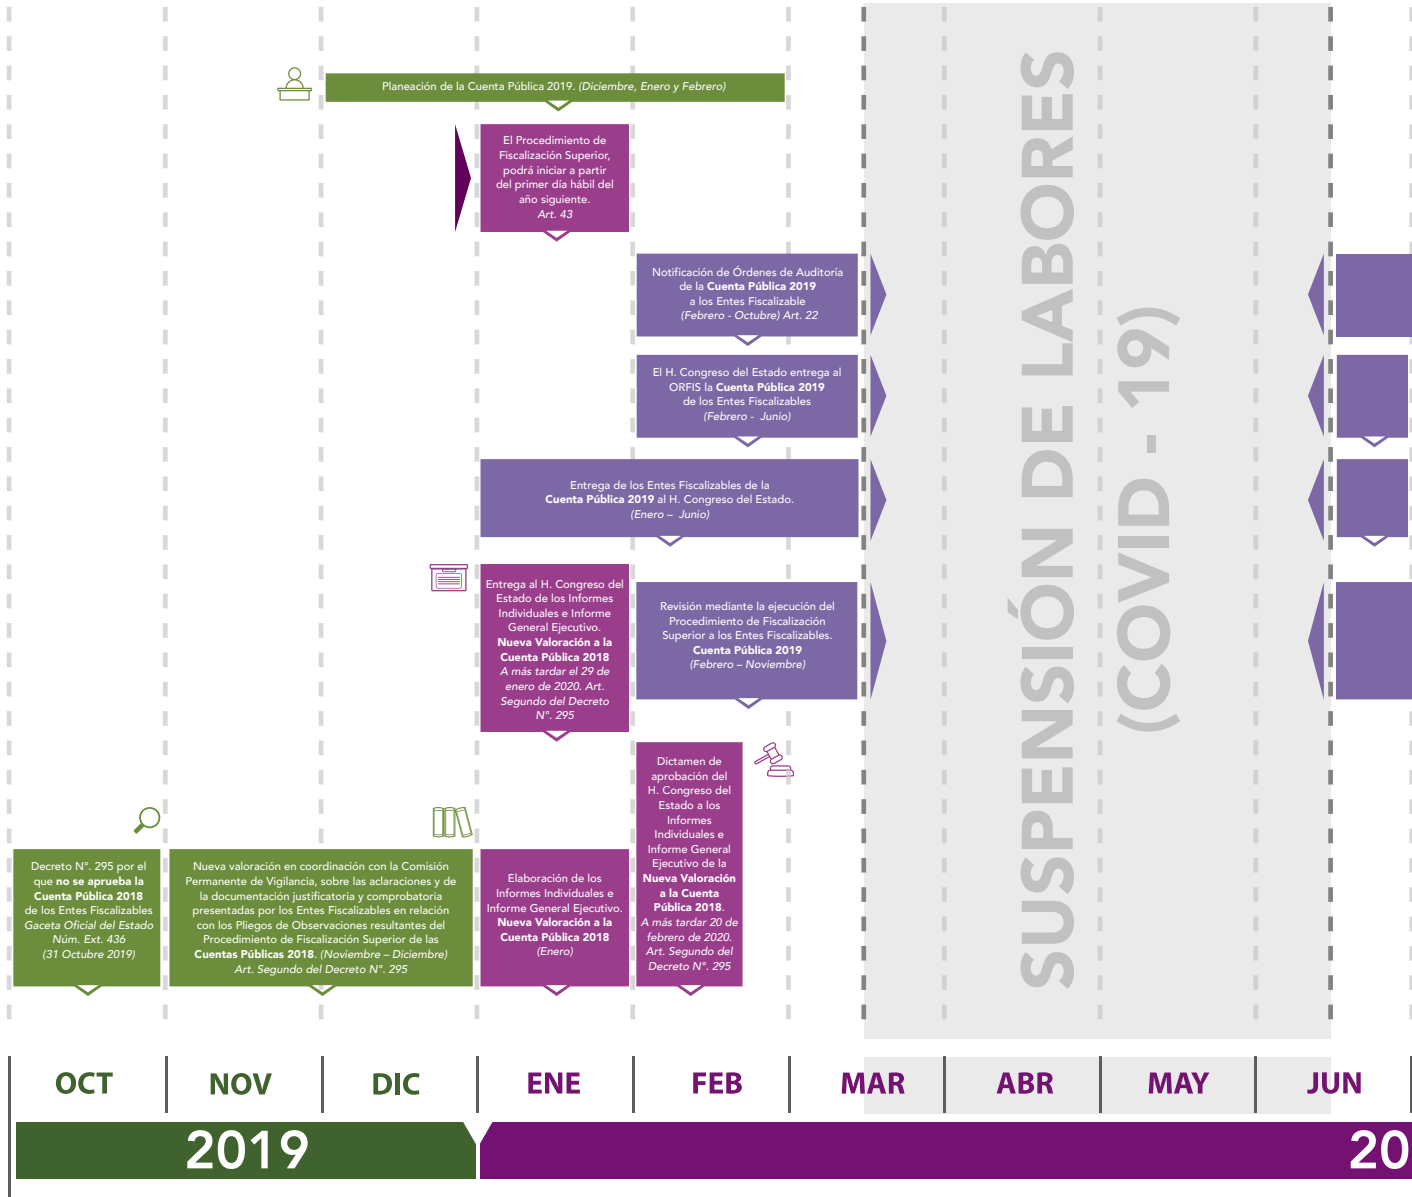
Planeación de la Cuenta Pública 2019. (Diciembre, Enero y Febrero)

El Procedimiento de Fiscalización Superior, podrá iniciar a partir del primer día hábil del año siguiente. Art. 43

Notificación de Órdenes de Auditoría de la Cuenta Pública 2019 a los Entes Fiscalizable (Febrero - Octubre) Art. 22

El H. Congreso del Estado entrega al ORFIS la Cuenta Pública 2019 de los Entes Fiscalizables (Febrero - Junio)

Entrega de los Entes Fiscalizables de la Cuenta Pública 2019 al H. Congreso del Estado. (Enero – Junio)

Entrega al H. Congreso del Estado de los Informes Individuales e Informe General Ejecutivo. Nueva Valoración a la Cuenta Pública 2018 A más tardar el 29 de enero de 2020. Art. Segundo del Decreto N°. 295

Revisión mediante la ejecución del Procedimiento de Fiscalización Superior a los Entes Fiscalizables. Cuenta Pública 2019 (Febrero – Noviembre)

Dictamen de aprobación del H. Congreso del Estado a los Informes Individuales e Informe General Ejecutivo de la Nueva Valoración a la Cuenta Pública 2018. A más tardar 20 de febrero de 2020. Art. Segundo del Decreto N°. 295

Decreto N°. 295 por el que no se aprueba la Cuenta Pública 2018 de los Entes Fiscalizables Gaceta Oficial del Estado Núm. Ext. 436 (31 Octubre 2019)

Nueva valoración en coordinación con la Comisión Permanente de Vigilancia, sobre las aclaraciones y de la documentación justificatoria y comprobatoria presentadas por los Entes Fiscalizables en relación con los Pliegos de Observaciones resultantes del Procedimiento de Fiscalización Superior de las Cuentas Públicas 2018. (Noviembre – Diciembre) Art. Segundo del Decreto N°. 295

Elaboración de los Informes Individuales e Informe General Ejecutivo. Nueva Valoración a la Cuenta Pública 2018 (Enero)

SUSPENSIÓN DE LABORES (COVID - 19)

OCT NOV DIC ENE FEB MAR ABR MAY JUN

2019

20